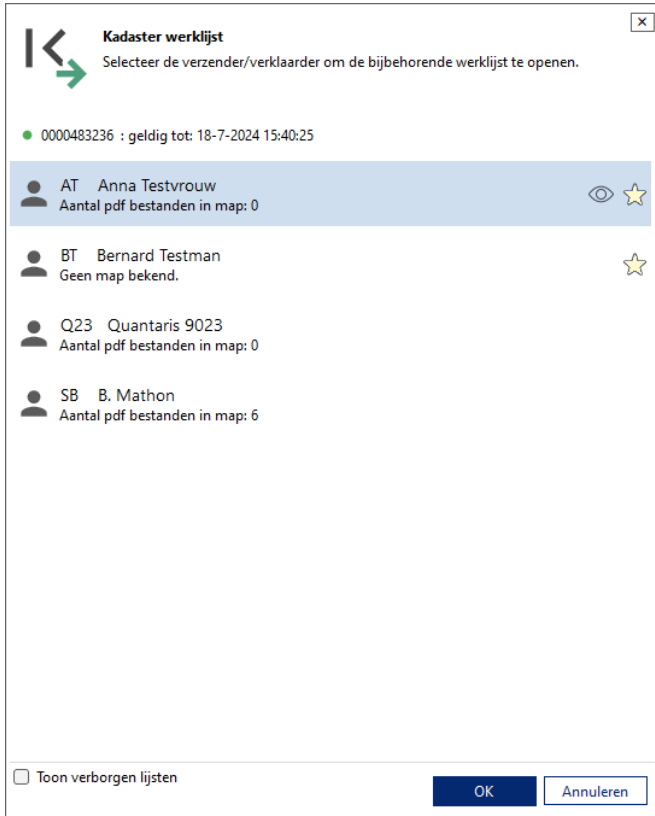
Kadaster werklijst
Selecteer de verzender/verklaarder om de bijbehorende werklijst te openen.

0000483236 : geldig tot: 18-7-2024 15:40:25

AT Anna Testvrouw
Aantal pdf bestanden in map: 0

BT Bernard Testman
Geen map bekend.

Q23 Quantaris 9023
Aantal pdf bestanden in map: 0

SB B. Mathon
Aantal pdf bestanden in map: 6

Toon verborgen lijsten

OK

Annuleren